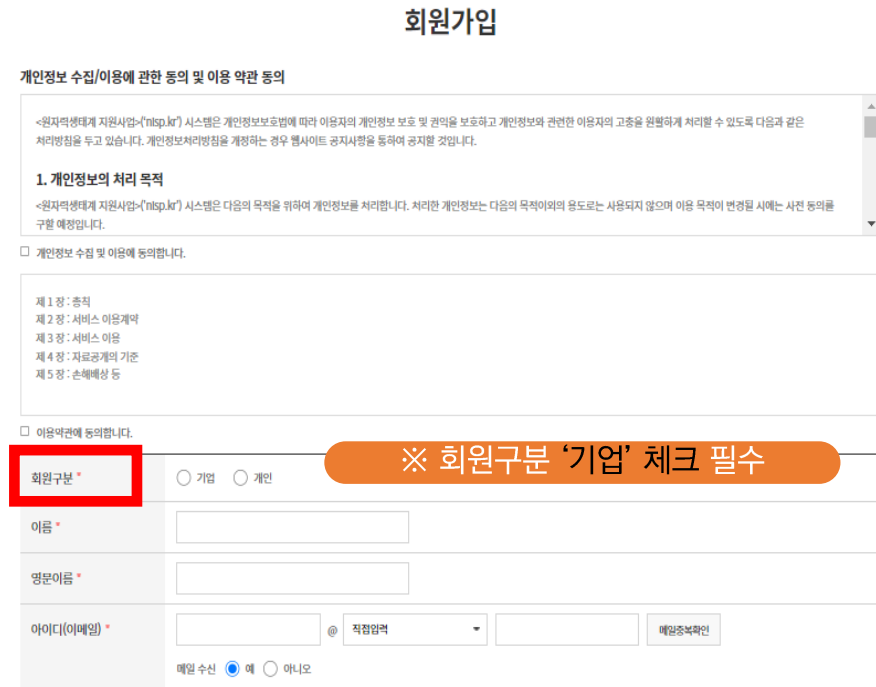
회원가입

개인정보 수집/이용에 관한 동의 및 이용 약관 동의

<원자력생태계 지원사업>('nisp.kr') 시스템은 개인정보보호법에 따라 이용자의 개인정보 보호 및 권익을 보호하고 개인정보와 관련한 이용자의 고충을 원활하게 처리할 수 있도록 다음과 같은 처리방침을 두고 있습니다. 개인정보처리방침을 개정하는 경우 웹사이트 공지사항을 통하여 공지할 것입니다.

1. 개인정보의 처리 목적

<원자력생태계 지원사업>('nisp.kr') 시스템은 다음의 목적을 위하여 개인정보를 처리합니다. 처리한 개인정보는 다음의 목적이외의 용도로는 사용되지 않으며 이용 목적이 변경될 시에는 사전 동의를 구할 예정입니다.

☐ 개인정보 수집 및 이용에 동의합니다.

제 1 장 : 총칙
제 2 장 : 서비스 이용계약
제 3 장 : 서비스 이용
제 4 장 : 자료공개의 기준
제 5 장 : 손해배상 등

☐ 이용약관에 동의합니다.

※ 회원구분 '기업' 체크 필수

회원구분 * ◯ 기업 ◯ 개인

이름 *

영문이름 *

아이디(이메일) * @ 직접입력 메일중복확인

메일 수신 ◉ 예 ◯ 아니오